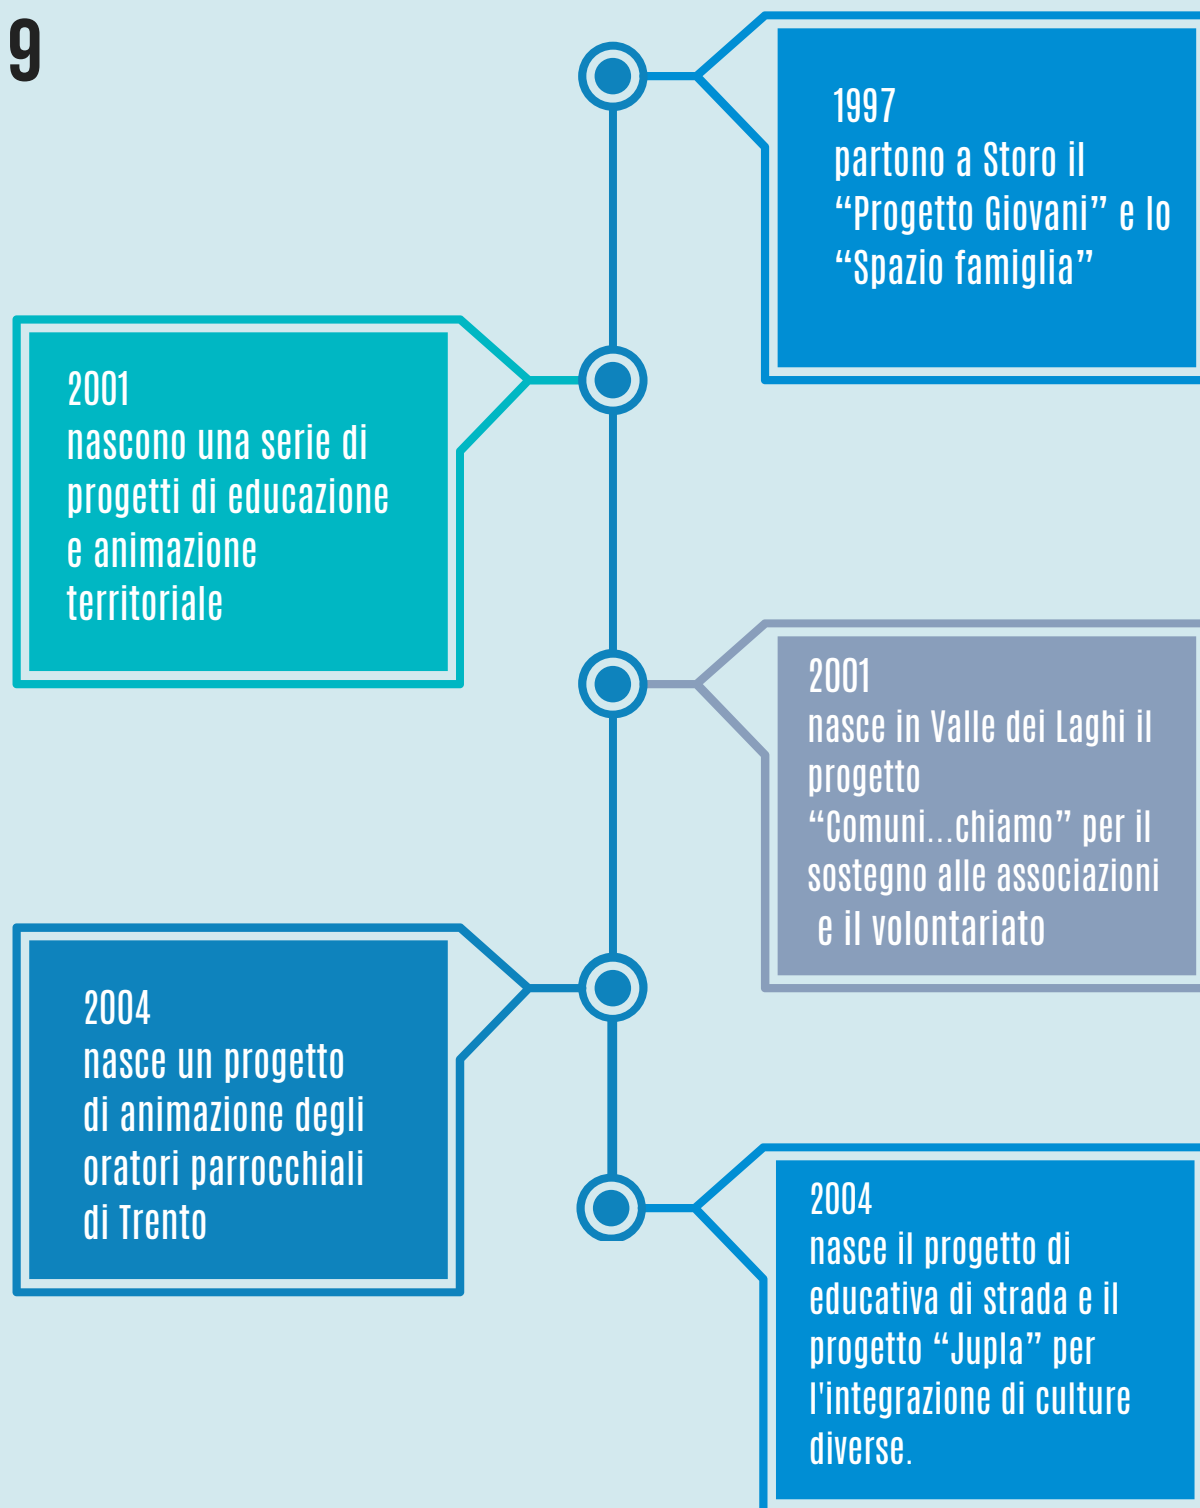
9

1997
partono a Storo il “Progetto Giovani” e lo “Spazio famiglia”

2001
nascono una serie di progetti di educazione e animazione territoriale

2001
nasce in Valle dei Laghi il progetto “Comuni...chiamo” per il sostegno alle associazioni e il volontariato

2004
nasce un progetto di animazione degli oratori parrocchiali di Trento

2004
nasce il progetto di educativa di strada e il progetto “Jupla” per l'integrazione di culture diverse.